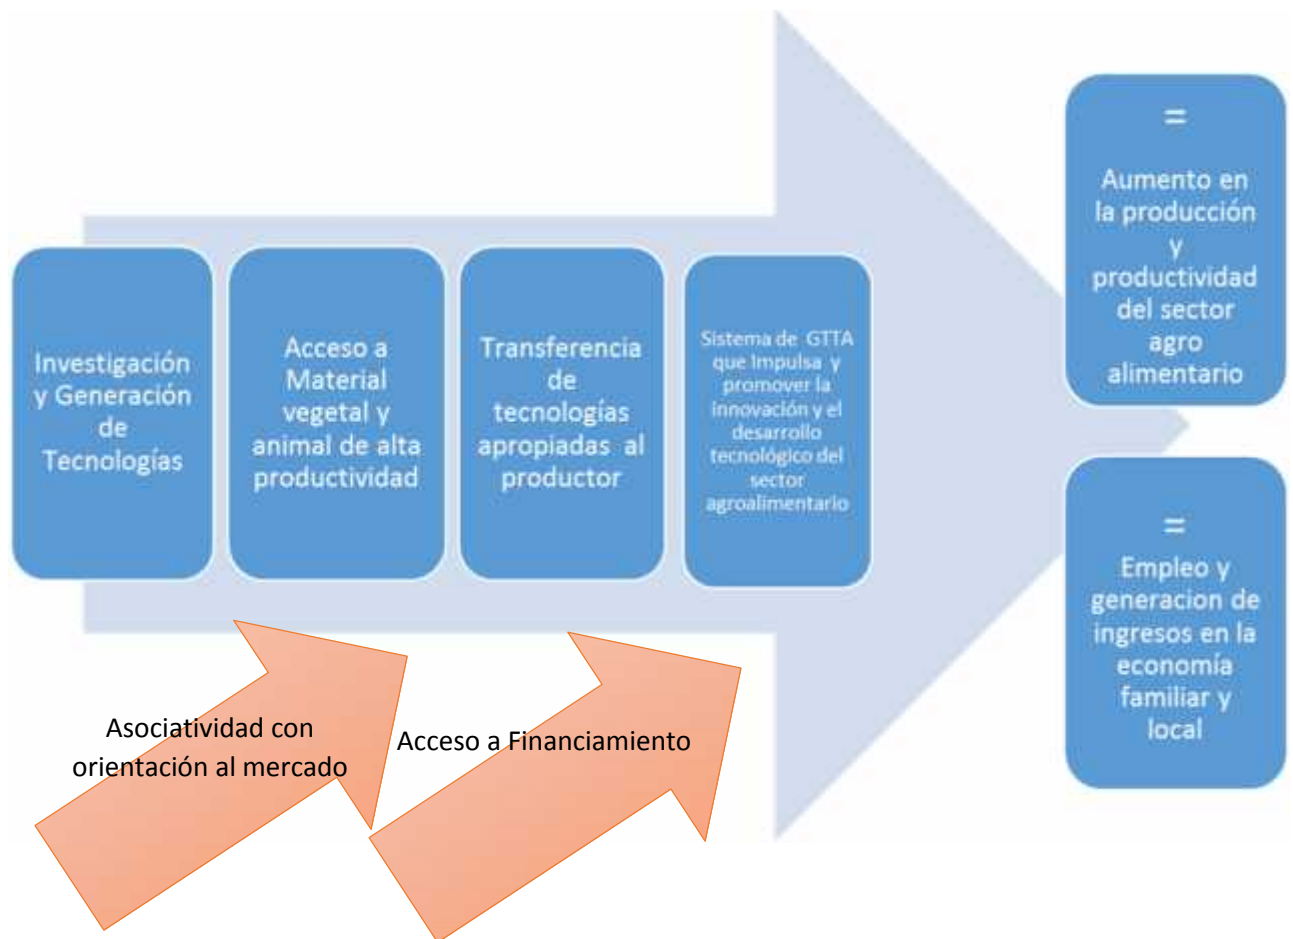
Investigación y Generación de Tecnologías

Acceso a Material vegetal y animal de alta productividad

Transferencia de tecnologías apropiadas al productor

Sistema de GTTA que impulsa y promover la innovación y el desarrollo tecnológico del sector agroalimentario

=
Aumento en la producción y productividad del sector agro alimentario

=
Empleo y generacion de ingresos en la economía familiar y local

Asociatividad con orientación al mercado

Acceso a Financiamiento